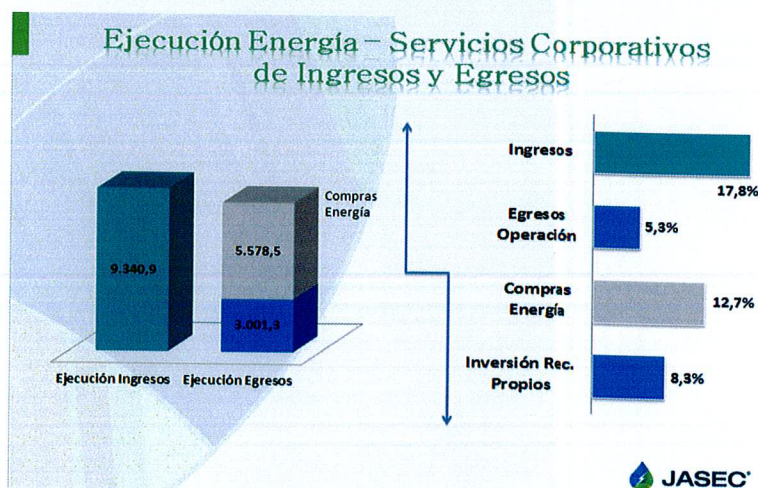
Ejecución Energía – Servicios Corporativos de Ingresos y Egresos

9.340,9

5.578,5

Compras Energía

3.001,3

Ejecución Ingresos

Ejecución Egresos

Ingresos

17,8%

Egresos Operación

5,3%

Compras Energía

12,7%

Inversión Rec. Propios

8,3%

JASEC